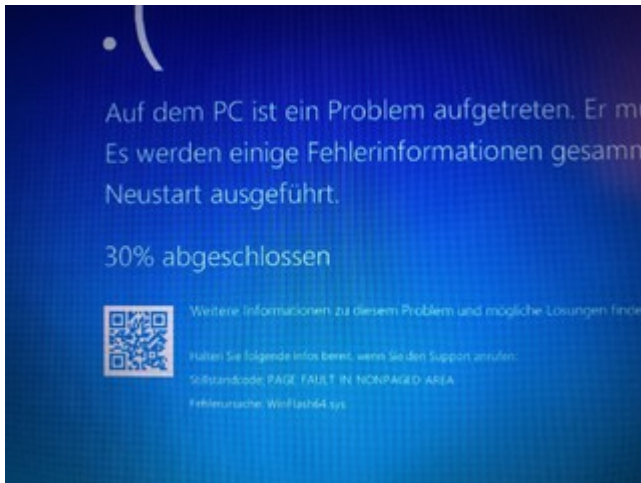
:(

Auf dem PC ist ein Problem aufgetreten. Er mu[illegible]
Es werden einige Fehlerinformationen gesamm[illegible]
Neustart ausgeführt.

30% abgeschlossen

Weitere Informationen zu diesem Problem und mögliche Lösungen finde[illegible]

Halten Sie folgende Infos bereit, wenn Sie den Support anrufen:
Stillstandcode: PAGE FAULT IN NONPAGED AREA
Fehlerursache: WinFlash64.sys